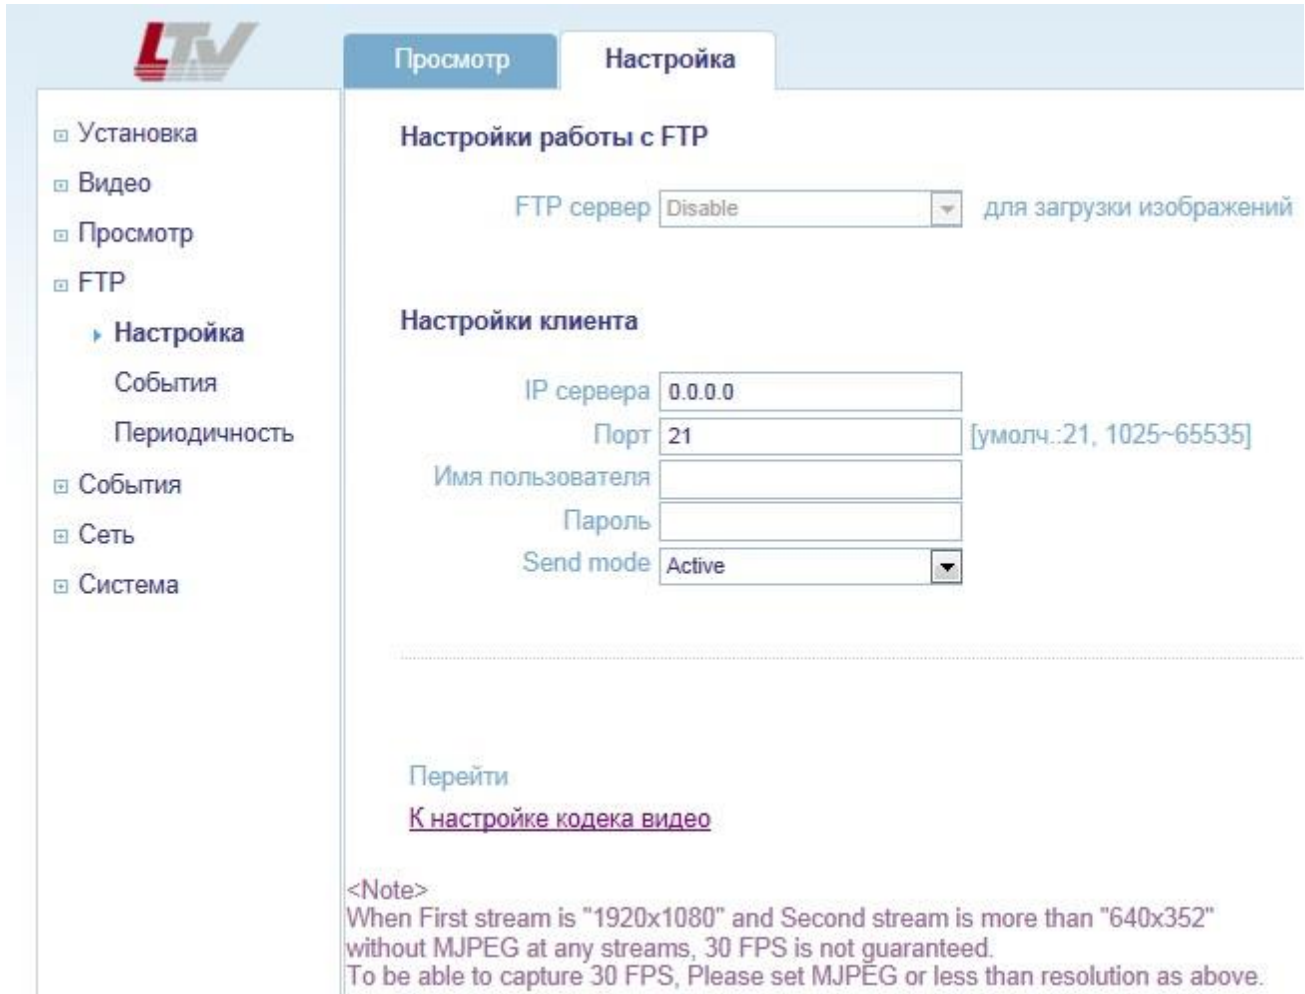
LTV

Просмотр
Настройка

Установка
Видео
Просмотр
FTP
Настройка
События
Периодичность
События
Сеть
Система

Настройки работы с FTP

FTP сервер Disable для загрузки изображений

Настройки клиента

IP сервера 0.0.0.0
Порт 21 [умолч.:21, 1025~65535]
Имя пользователя
Пароль
Send mode Active

Перейти
К настройке кодека видео

<Note>
When First stream is "1920x1080" and Second stream is more than "640x352" without MJPEG at any streams, 30 FPS is not guaranteed.
To be able to capture 30 FPS, Please set MJPEG or less than resolution as above.